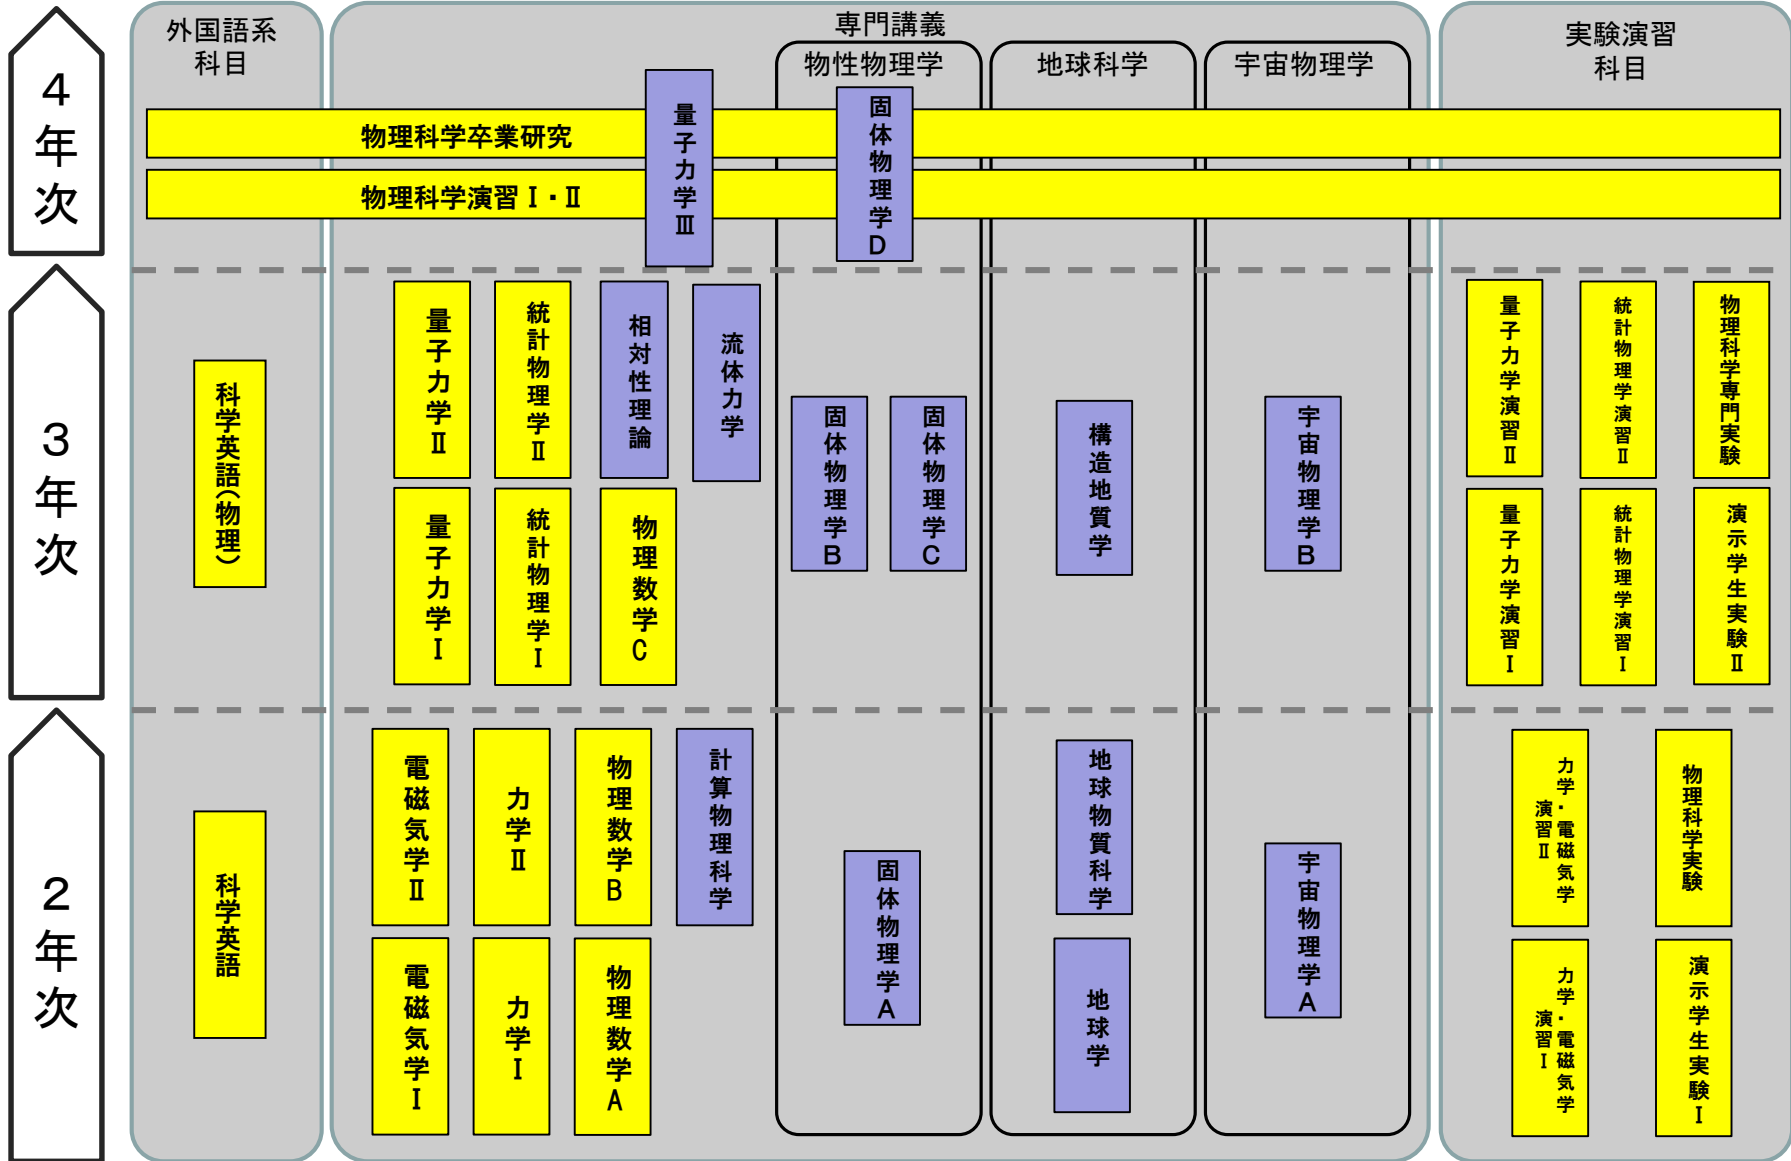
4年次

3年次

2年次

外国語系科目

専門講義

物性物理学

地球科学

宇宙物理学

実験演習科目

物理科学卒業研究

物理科学演習Ⅰ・Ⅱ

量子力学Ⅲ

固体物理学D

科学英語(物理)

量子力学Ⅱ

統計物理学Ⅱ

相対性理論

流体力学

量子力学Ⅰ

統計物理学Ⅰ

物理数学C

固体物理学B

固体物理学C

構造地質学

宇宙物理学B

量子力学演習Ⅱ

統計物理学演習Ⅱ

物理科学専門実験

量子力学演習Ⅰ

統計物理学演習Ⅰ

演示学生実験Ⅱ

科学英語

電磁気学Ⅱ

力学Ⅱ

物理数学B

計算物理科学

電磁気学Ⅰ

力学Ⅰ

物理数学A

固体物理学A

地球物質科学

地球学

宇宙物理学A

力学・電磁気学演習Ⅱ

物理科学実験

力学・電磁気学演習Ⅰ

演示学生実験Ⅰ